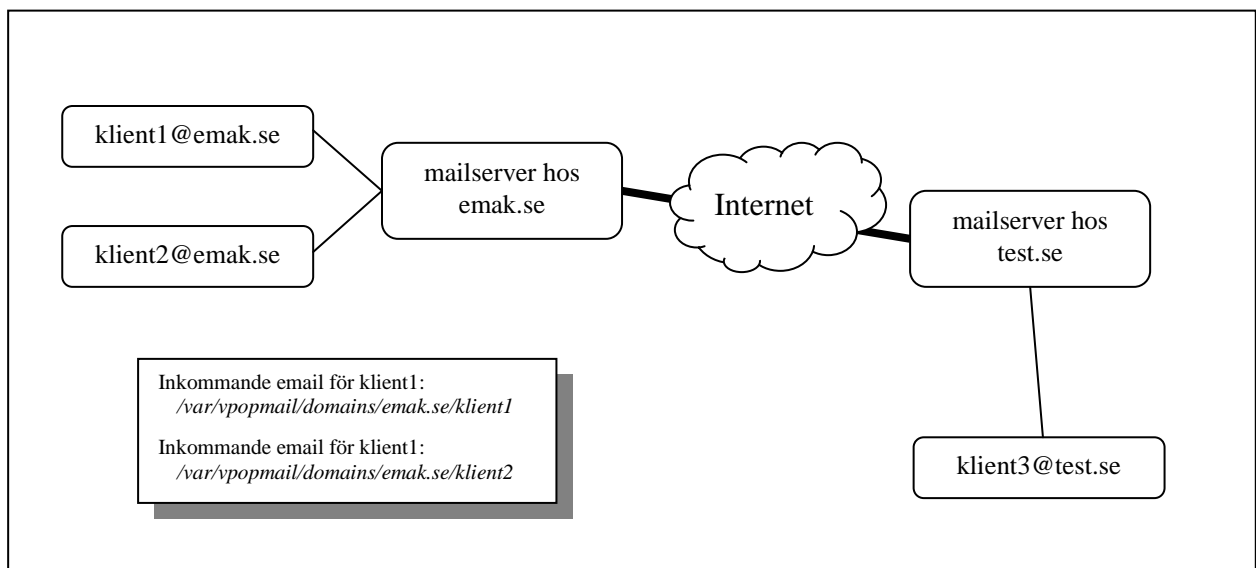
klient1@emak.se

klient2@emak.se

mailserver hos emak.se

Internet

mailserver hos test.se

klient3@test.se

Inkommande email för klient1:
*/var/vpopmail/domains/emak.se/klient1*

Inkommande email för klient1:
*/var/vpopmail/domains/emak.se/klient2*